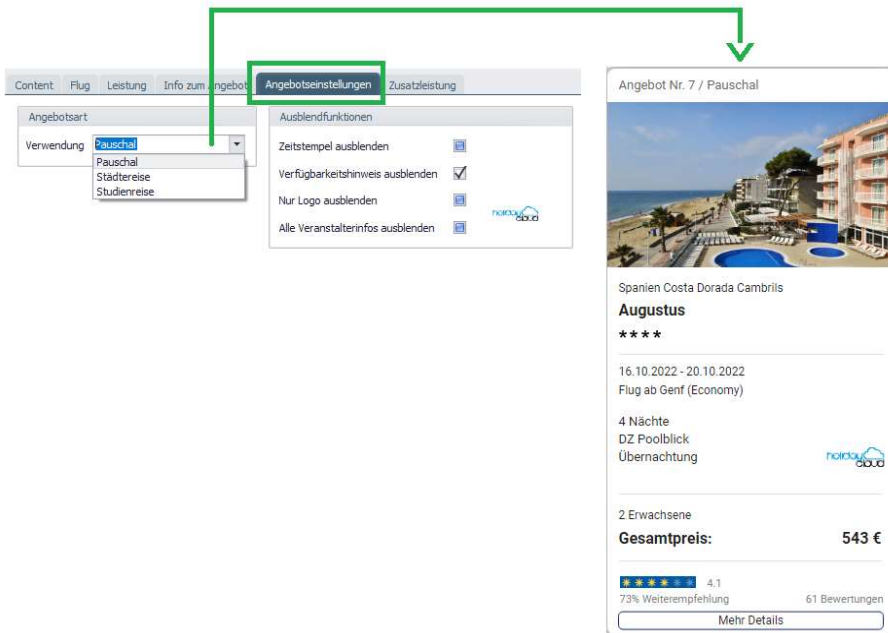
Content Flug Leistung Info zum Angebot Angebotseinstellungen Zusatzleistung

Angebotsart
Verwendung Pauschal
Pauschal
Städtereise
Studienreise

Ausblendfunktionen
Zeitstempel ausblenden
Verfügbarkeitshinweis ausblenden
Nur Logo ausblenden
Alle Veranstalterinfos ausblenden
holiday cloud

Angebot Nr. 7 / Pauschal

Spanien Costa Dorada Cambrils
Augustus
****

16.10.2022 - 20.10.2022
Flug ab Genf (Economy)

4 Nächte
DZ Poolblick
Übernachtung
holiday cloud

2 Erwachsene
Gesamtpreis: 543 €

4.1
73% Weiterempfehlung 61 Bewertungen
Mehr Details